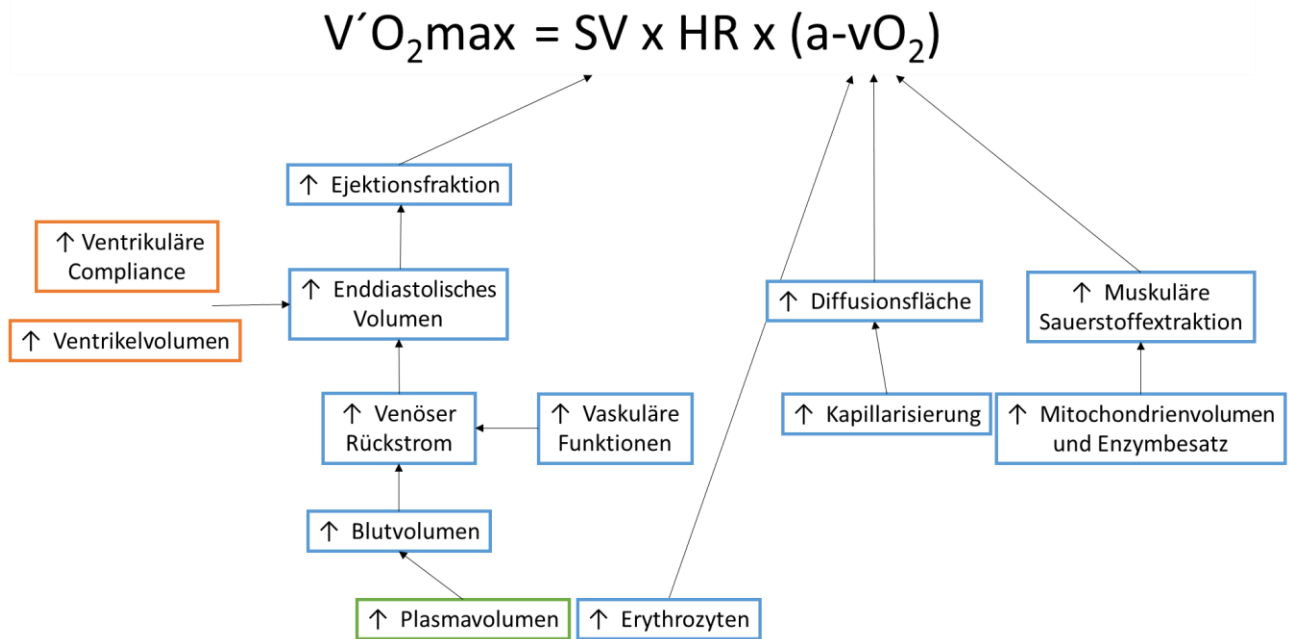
V´O$_2$max = SV x HR x (a-vO$_2$)

↑ Ejektionsfraktion

↑ Ventrikuläre Compliance

↑ Enddiastolisches Volumen

↑ Ventrikelvolumen

↑ Venöser Rückstrom

↑ Vaskuläre Funktionen

↑ Blutvolumen

↑ Plasmavolumen

↑ Erythrozyten

↑ Diffusionsfläche

↑ Kapillarisierung

↑ Muskuläre Sauerstoffextraktion

↑ Mitochondrienvolumen und Enzymbesatz